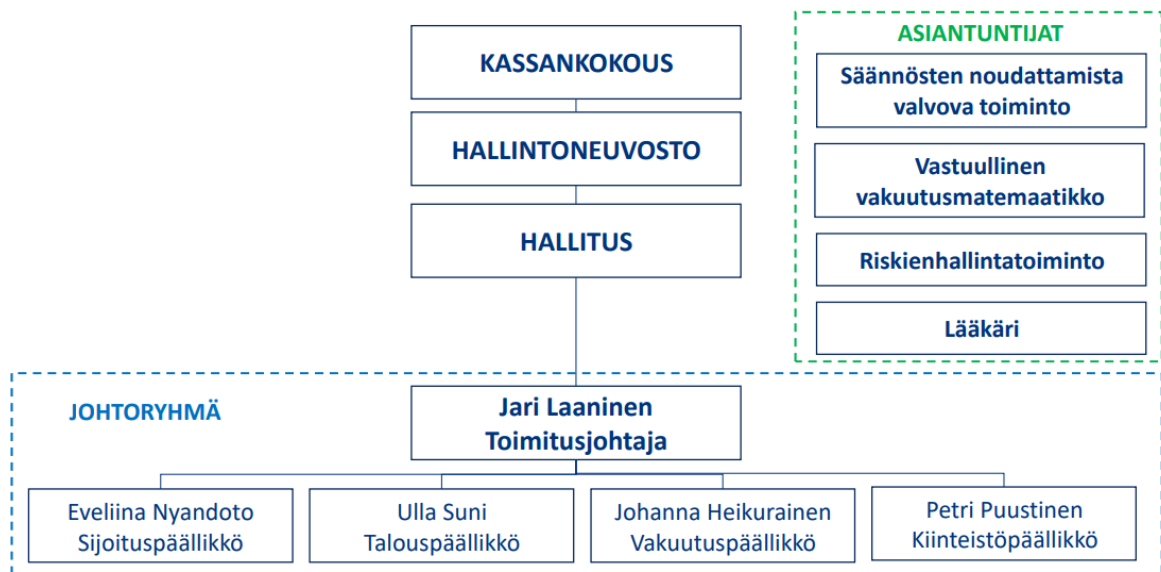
KASSANKOKOUS

HALLINTONEUVOSTO

HALLITUS

ASIANTUNTIJAT

Säännösten noudattamista valvova toiminto

Vastuullinen vakuutusmatemaatikko

Riskienhallintatoiminto

Lääkäri

JOHTORYHMÄ

Jari Laaninen
Toimitusjohtaja

Eveliina Nyandoto
Sijoituspäällikkö

Ulla Suni
Talouspäällikkö

Johanna Heikurainen
Vakuutuspäällikkö

Petri Puustinen
Kiinteistöpäällikkö